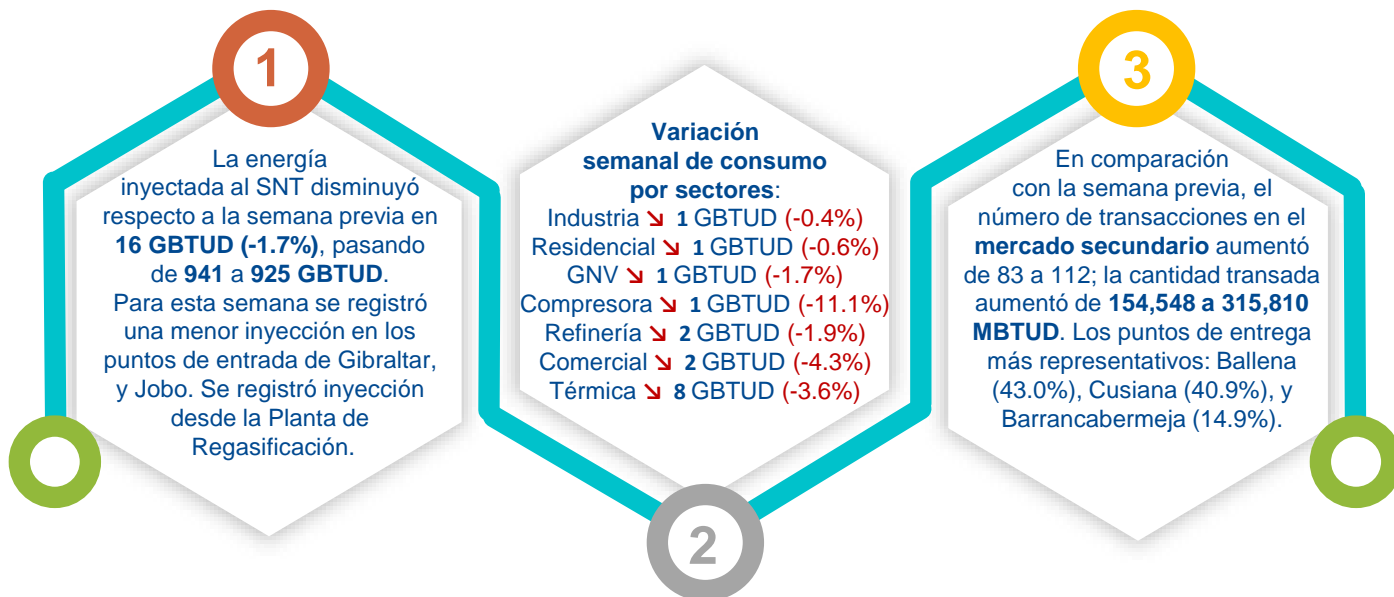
1

La energía inyectada al SNT disminuyó respecto a la semana previa en 16 GBTUD (-1.7%), pasando de 941 a 925 GBTUD. Para esta semana se registró una menor inyección en los puntos de entrada de Gibraltar, y Jobo. Se registró inyección desde la Planta de Regasificación.

Variación semanal de consumo por sectores:
Industria ↘ 1 GBTUD (-0.4%)
Residencial ↘ 1 GBTUD (-0.6%)
GNV ↘ 1 GBTUD (-1.7%)
Compresora ↘ 1 GBTUD (-11.1%)
Refinería ↘ 2 GBTUD (-1.9%)
Comercial ↘ 2 GBTUD (-4.3%)
Térmica ↘ 8 GBTUD (-3.6%)

2

3

En comparación con la semana previa, el número de transacciones en el mercado secundario aumentó de 83 a 112; la cantidad transada aumentó de 154,548 a 315,810 MBTUD. Los puntos de entrega más representativos: Ballena (43.0%), Cusiana (40.9%), y Barrancabermeja (14.9%).